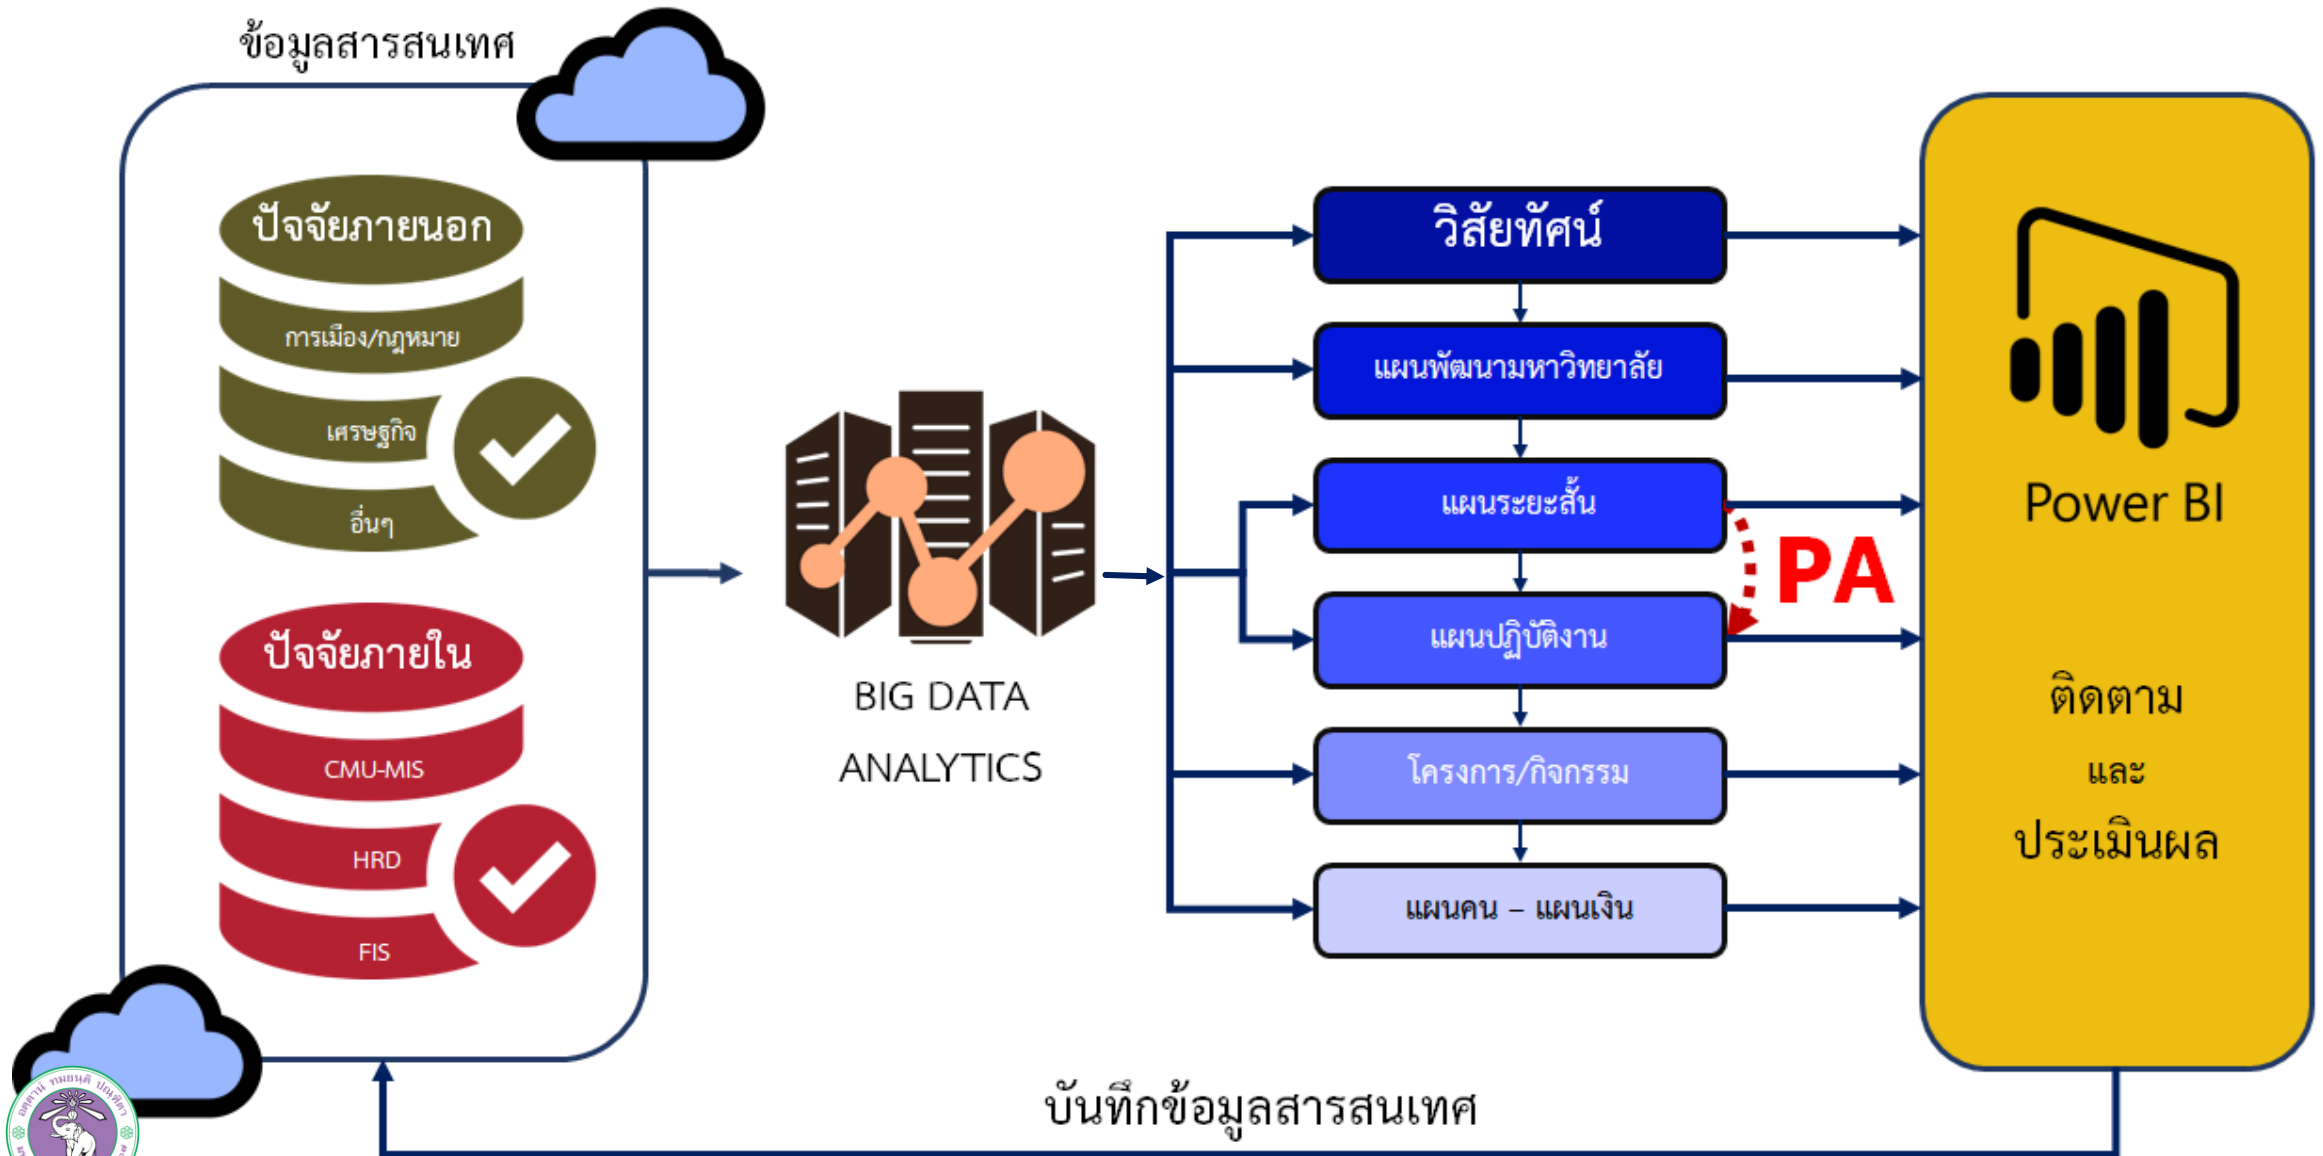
ข้อมูลสารสนเทศ

ปัจจัยภายนอก

การเมือง/กฎหมาย

เศรษฐกิจ

อื่นๆ

ปัจจัยภายใน

CMU-MIS

HRD

FIS

BIG DATA ANALYTICS

วิสัยทัศน์

แผนพัฒนามหาวิทยาลัย

แผนระยะสั้น

PA

แผนปฏิบัติงาน

โครงการ/กิจกรรม

แผนคน – แผนเงิน

Power BI

ติดตาม และ ประเมินผล

บันทึกข้อมูลสารสนเทศ